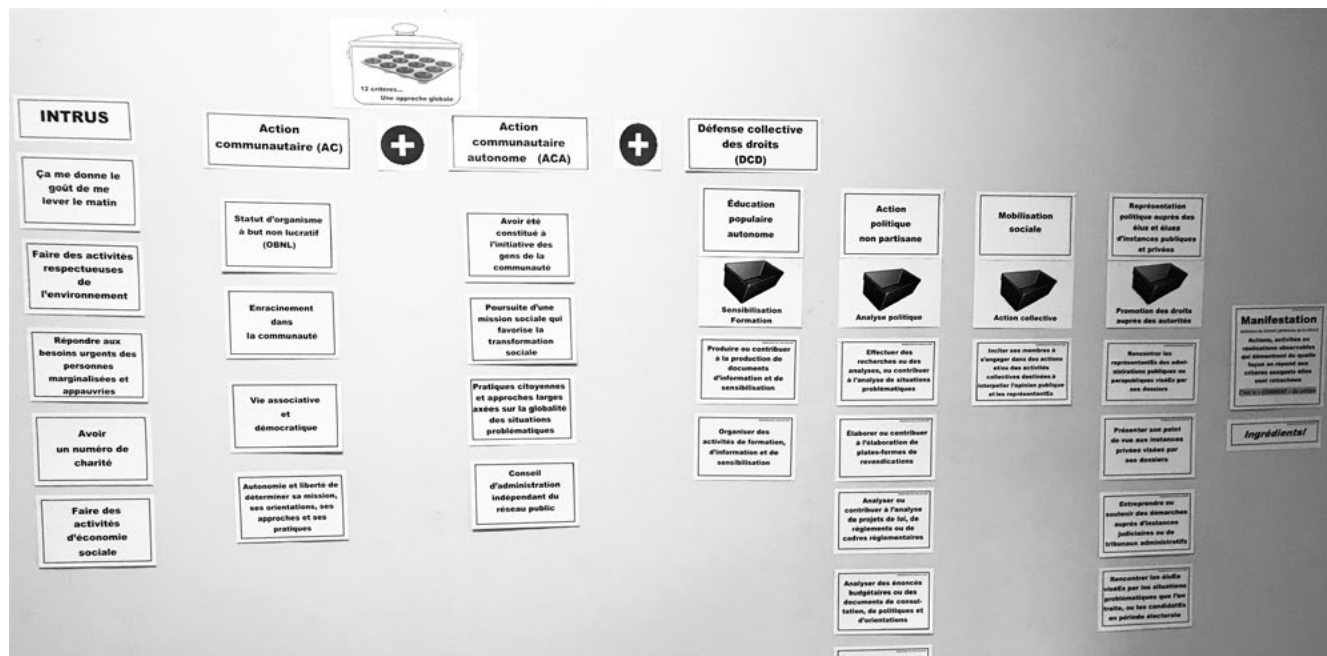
12 critères...
Une approche globale

INTRUS

Ça me donne le goût de me lever le matin

Faire des activités respectueuses de l'environnement

Répondre aux besoins urgents des personnes marginalisées et appauvries

Avoir un numéro de charité

Faire des activités d'économie sociale

Action communautaire (AC)

Statut d'organisme à but non lucratif (OBNL)

Enracinement dans la communauté

Vie associative et démocratique

Autonomie et liberté de déterminer sa mission, ses orientations, ses approches et ses pratiques

Action communautaire autonome (ACA)

Avoir été constitué à l'initiative des gens de la communauté

Poursuite d'une mission sociale qui favorise la transformation sociale

Pratiques citoyennes et approches larges axées sur la globalité des situations problématiques

Conseil d'administration indépendant du réseau public

Défense collective des droits (DCD)

Éducation populaire autonome

Sensibilisation Formation

Produire ou contribuer à la production de documents d'information et de sensibilisation

Organiser des activités de formation, d'information et de sensibilisation

Action politique non partisane

Analyse politique

Effectuer des recherches ou des analyses, ou contribuer à l'analyse de situations problématiques

Élaborer ou contribuer à l'élaboration de plates-formes de revendications

Analyser ou contribuer à l'analyse de projets de loi, de règlements ou de cadres réglementaires

Analyser des énoncés budgétaires ou des documents de consultation, de politiques et d'orientations

Mobilisation sociale

Action collective

Inciter ses membres à s'engager dans des actions et/ou des activités collectives destinées à interpeller l'opinion publique et les représentantEs

Représentation politique auprès des élus et élues d'instances publiques et privées

Promotion des droits auprès des autorités

Rencontrer les représentantEs des administrations publiques ou parapubliques visées par ses dossiers

Présenter son point de vue aux instances privées visées par ses dossiers

Entreprendre ou soutenir des démarches auprès d'instances judiciaires ou de tribunaux administratifs

Rencontrer les éluEs viséEs par les situations problématiques que l'on traite, ou les candidatEs en période électorale

Manifestation

Actions, activités ou réalisations observables qui démontrent de quelle façon on répond aux critères auxquels elles sont rattachées

Ingrédients!